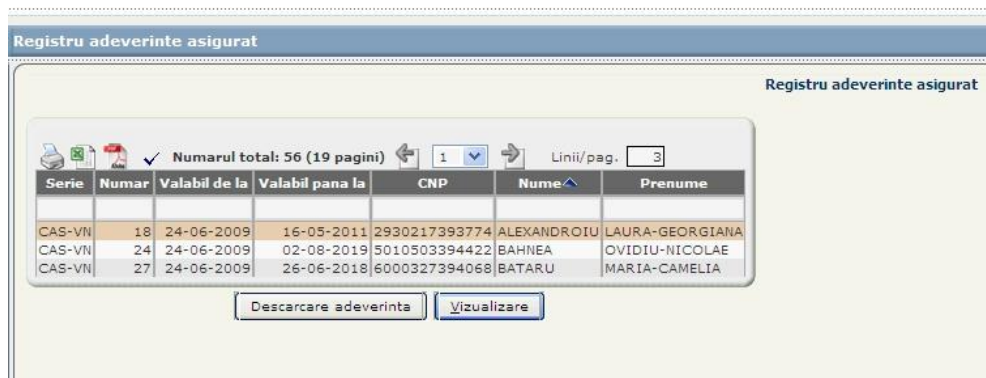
Registru adeverinte asigurat

Registru adeverinte asigurat

Numarul total: 56 (19 pagini) 1 Linii/pag. 3

| Serie | Numar | Valabil de la | Valabil pana la | CNP | Nume | Prenume |
|---|---|---|---|---|---|---|
| | | | | | | |
| CAS-VN | 18 | 24-06-2009 | 16-05-2011 | 2930217393774 | ALEXANDROIU | LAURA-GEORGIANA |
| CAS-VN | 24 | 24-06-2009 | 02-08-2019 | 5010503394422 | BAHNEA | OVIDIU-NICOLAE |
| CAS-VN | 27 | 24-06-2009 | 26-06-2018 | 6000327394068 | BATARU | MARIA-CAMELIA |

Descarcare adeverinta Vizualizare